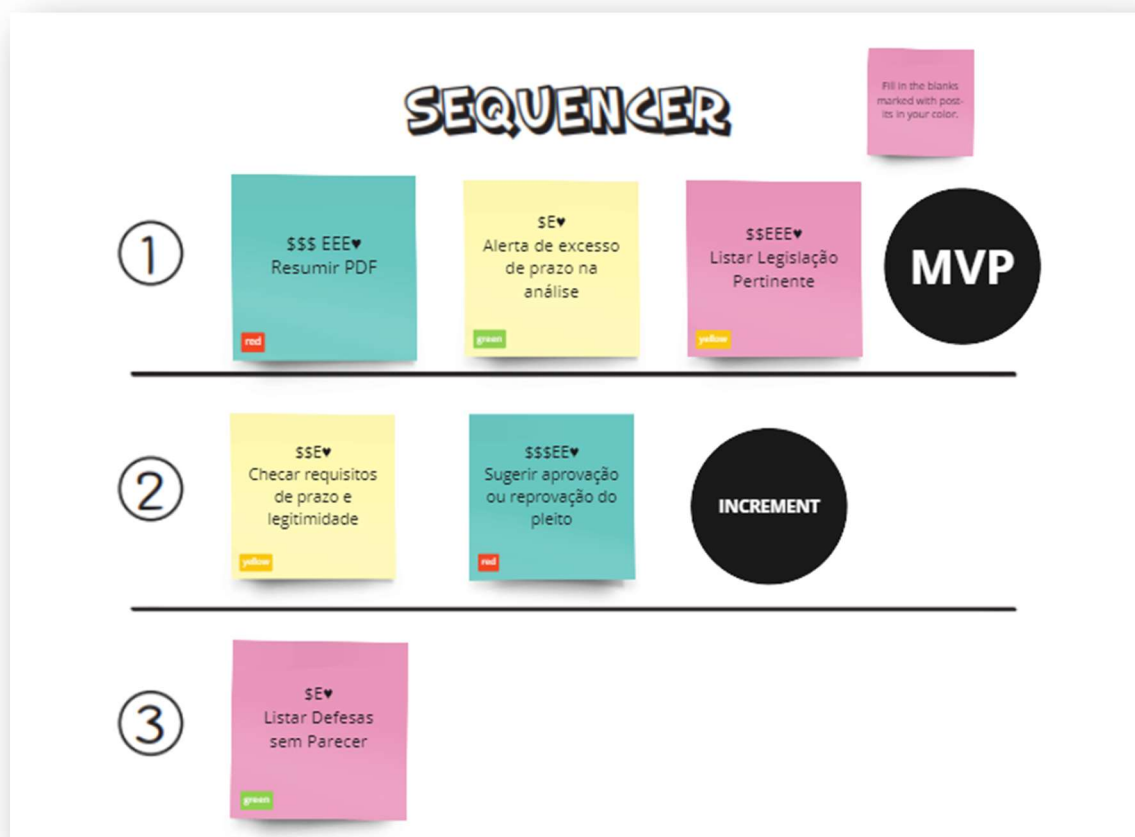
SEQUENCER

Fill in the blanks marked with post-its in your color.

1

$$$ EEE♥
Resumir PDF

red

$E♥
Alerta de excesso de prazo na análise

green

$$EEE♥
Listar Legislação Pertinente

yellow

MVP

2

$$E♥
Checar requisitos de prazo e legitimidade

yellow

$$$EE♥
Sugerir aprovação ou reprovação do pleito

red

INCREMENT

3

$E♥
Listar Defesas sem Parecer

green